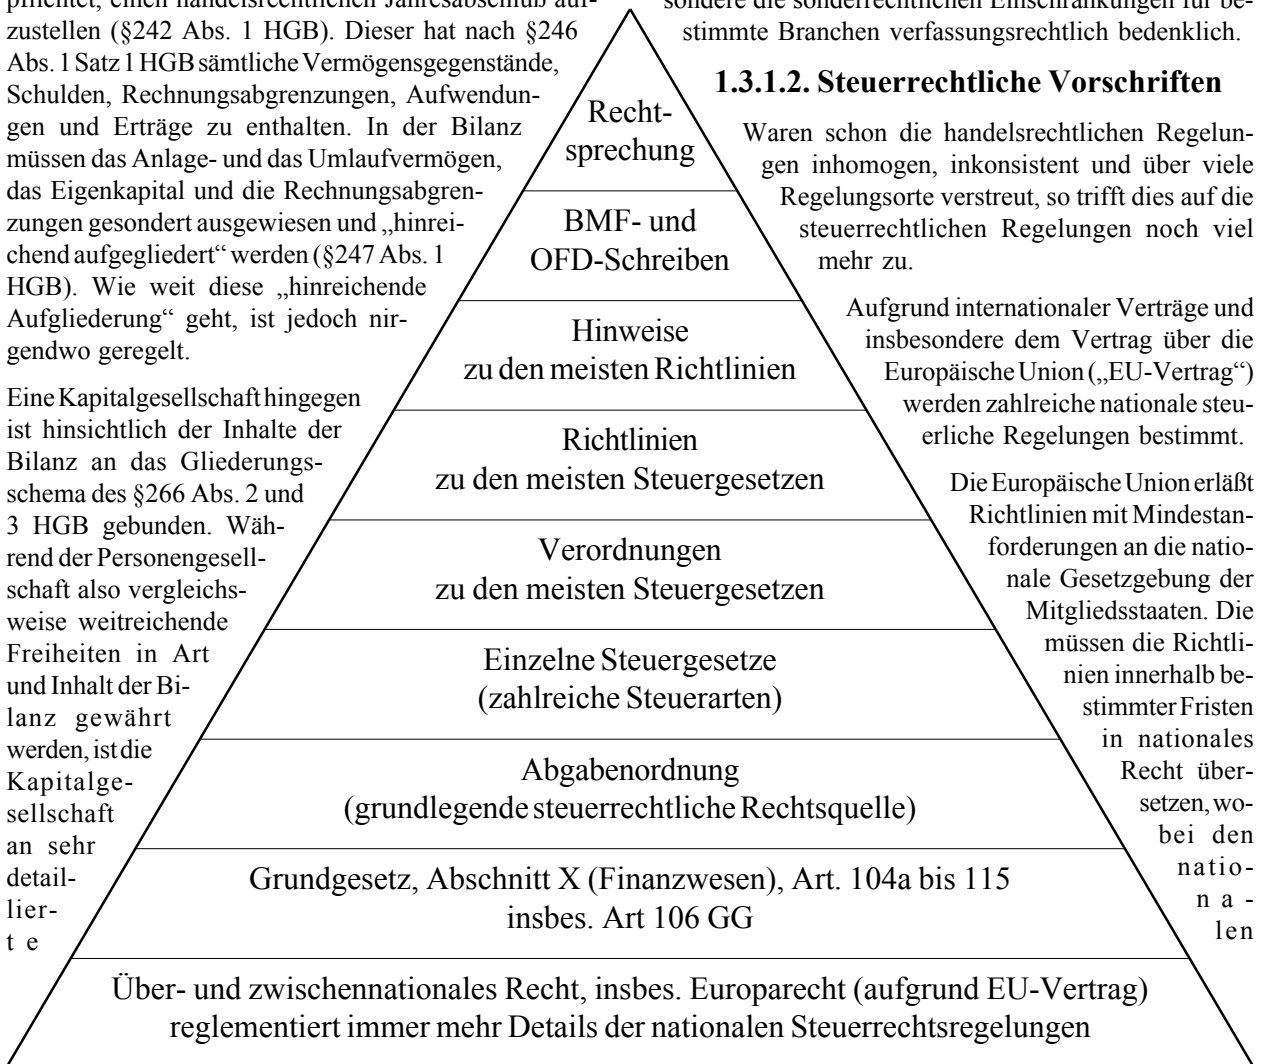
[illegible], einen handelsrechtlichen Jahresabschluß aufzustellen (§242 Abs. 1 HGB). Dieser hat nach §246 Abs. 1 Satz 1 HGB sämtliche Vermögensgegenstände, Schulden, Rechnungsabgrenzungen, Aufwendungen und Erträge zu enthalten. In der Bilanz müssen das Anlage- und das Umlaufvermögen, das Eigenkapital und die Rechnungsabgrenzungen gesondert ausgewiesen und „hinreichend aufgegliedert“ werden (§247 Abs. 1 HGB). Wie weit diese „hinreichende Aufgliederung“ geht, ist jedoch nirgendwo geregelt.

Eine Kapitalgesellschaft hingegen ist hinsichtlich der Inhalte der Bilanz an das Gliederungsschema des §266 Abs. 2 und 3 HGB gebunden. Während der Personengesellschaft also vergleichsweise weitreichende Freiheiten in Art und Inhalt der Bilanz gewährt werden, ist die Kapitalgesellschaft an sehr detaillierte

Rechtsprechung

BMF- und OFD-Schreiben

Hinweise zu den meisten Richtlinien

Richtlinien zu den meisten Steuergesetzen

Verordnungen zu den meisten Steuergesetzen

Einzelne Steuergesetze (zahlreiche Steuerarten)

Abgabenordnung (grundlegende steuerrechtliche Rechtsquelle)

Grundgesetz, Abschnitt X (Finanzwesen), Art. 104a bis 115 insbes. Art 106 GG

Über- und zwischennationales Recht, insbes. Europarecht (aufgrund EU-Vertrag) reglementiert immer mehr Details der nationalen Steuerrechtsregelungen

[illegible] sondere die sonderrechtlichen Einschränkungen für bestimmte Branchen verfassungsrechtlich bedenklich.

1.3.1.2. Steuerrechtliche Vorschriften

Waren schon die handelsrechtlichen Regelungen inhomogen, inkonsistent und über viele Regelungsorte verstreut, so trifft dies auf die steuerrechtlichen Regelungen noch viel mehr zu.

Aufgrund internationaler Verträge und insbesondere dem Vertrag über die Europäische Union („EU-Vertrag“) werden zahlreiche nationale steuerliche Regelungen bestimmt.

Die Europäische Union erläßt Richtlinien mit Mindestanforderungen an die nationale Gesetzgebung der Mitgliedsstaaten. Die müssen die Richtlinien innerhalb bestimmter Fristen in nationales Recht übersetzen, wobei den nationalen